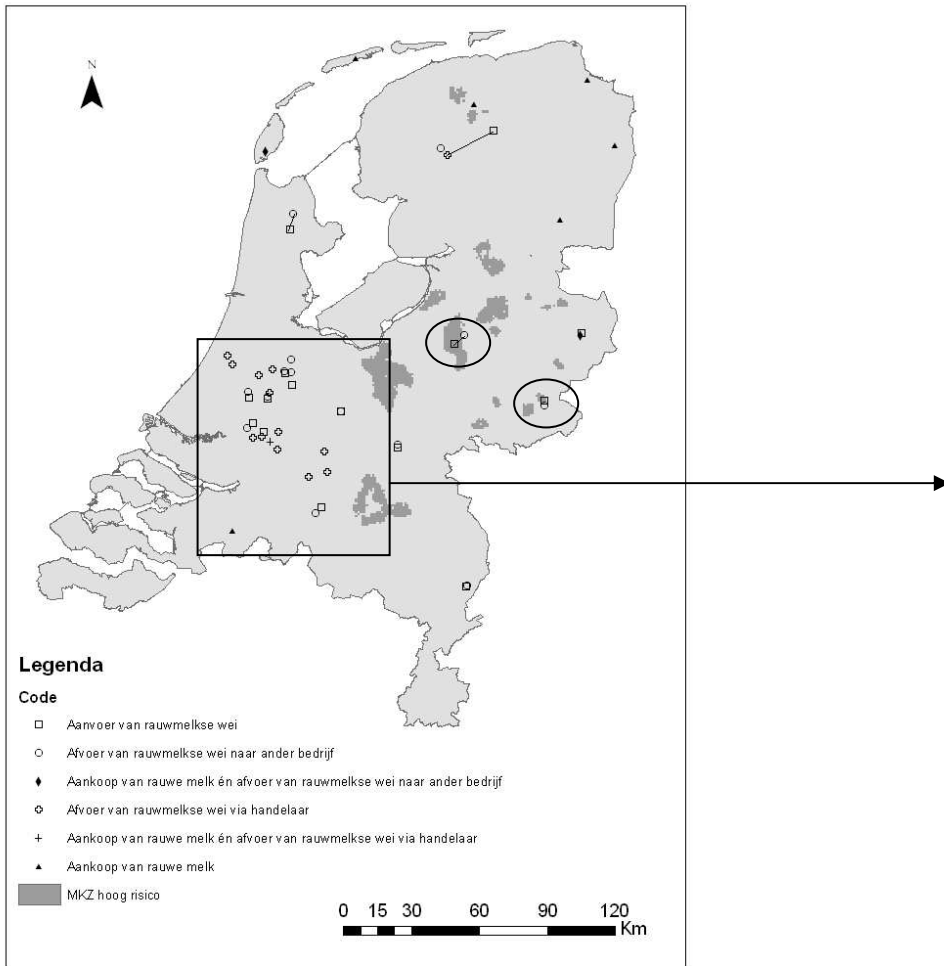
N

Legenda

Code

Aanvoer van rauwmelkse wei

Afvoer van rauwmelkse wei naar ander bedrijf

Aankoop van rauwe melk én afvoer van rauwmelkse wei naar ander bedrijf

Afvoer van rauwmelkse wei via handelaar

Aankoop van rauwe melk én afvoer van rauwmelkse wei via handelaar

Aankoop van rauwe melk

MKZ hoog risico

0 15 30 60 90 120 Km